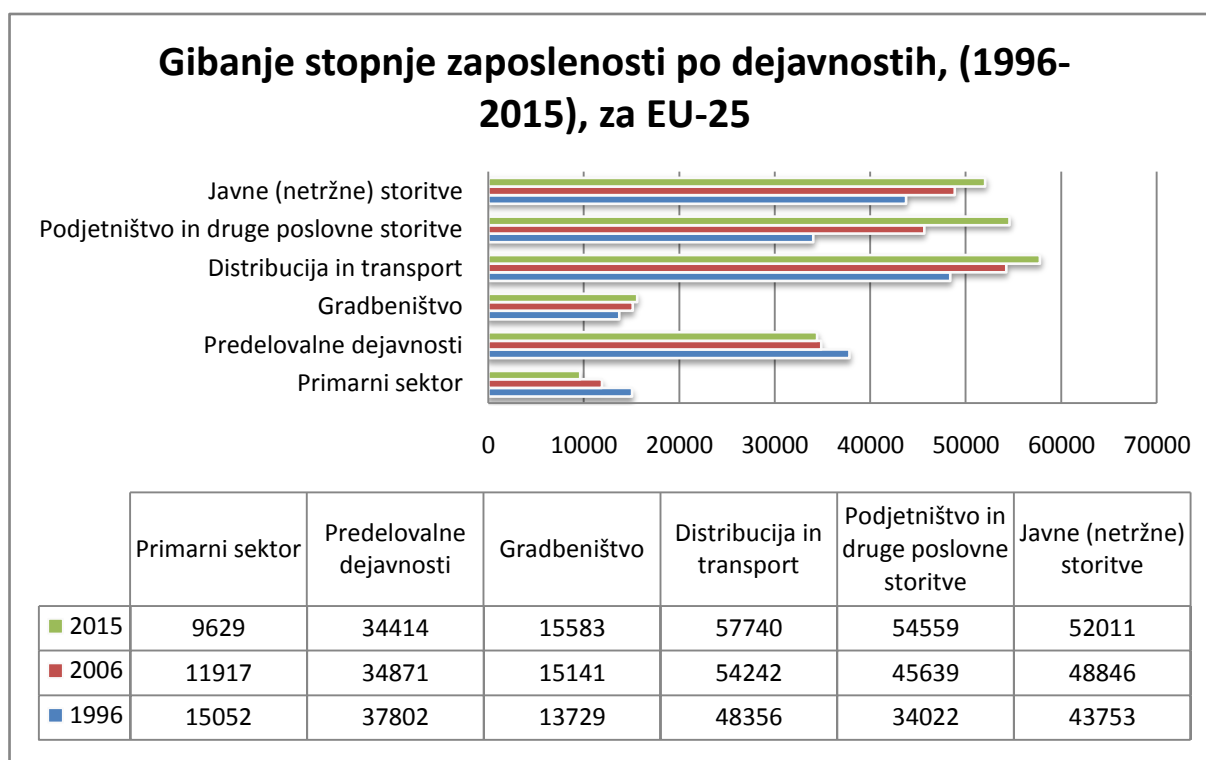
Gibanje stopnje zaposlenosti po dejavnostih, (1996-2015), za EU-25

Javne (netržne) storitve
Podjetništvo in druge poslovne storitve
Distribucija in transport
Gradbeništvo
Predelovalne dejavnosti
Primarni sektor

0 10000 20000 30000 40000 50000 60000 70000

| | Primarni sektor | Predelovalne dejavnosti | Gradbeništvo | Distribucija in transport | Podjetništvo in druge poslovne storitve | Javne (netržne) storitve |
|---|---|---|---|---|---|---|
| 2015 | 9629 | 34414 | 15583 | 57740 | 54559 | 52011 |
| 2006 | 11917 | 34871 | 15141 | 54242 | 45639 | 48846 |
| 1996 | 15052 | 37802 | 13729 | 48356 | 34022 | 43753 |